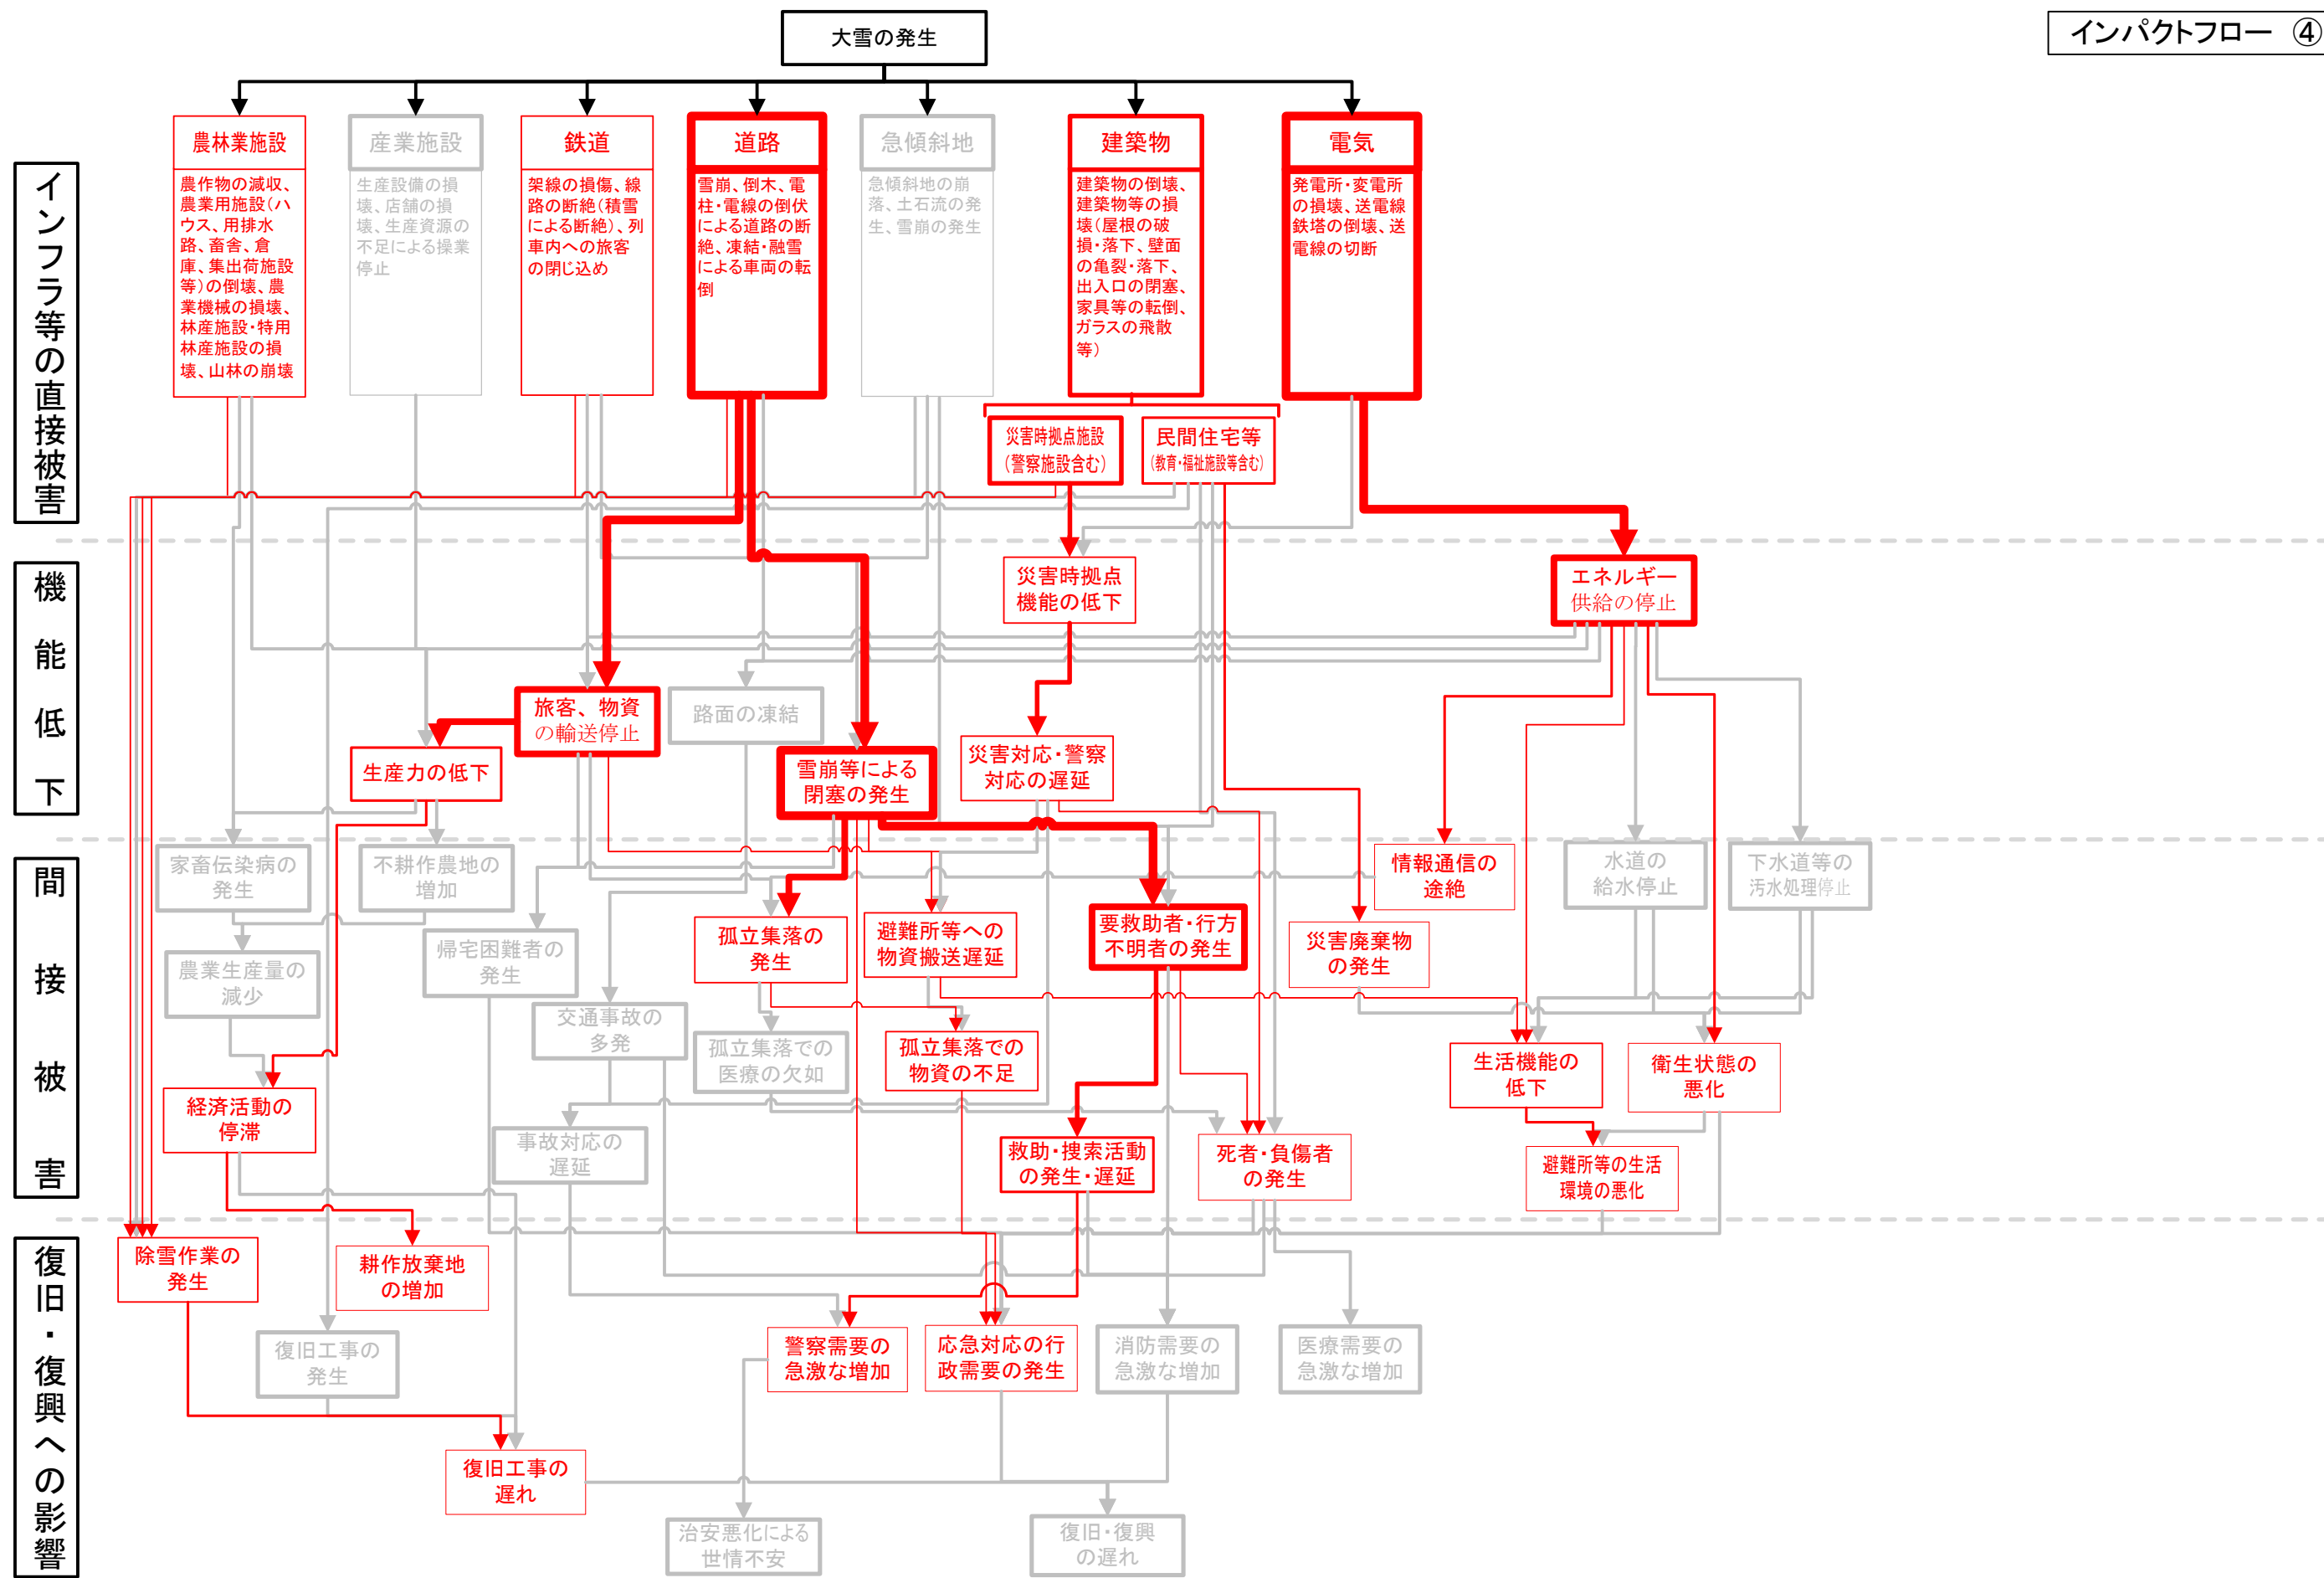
インパクトフロー ④

大雪の発生

インフラ等の直接被害

農林業施設
農作物の減収、農業用施設(ハウス、用排水路、畜舎、倉庫、集出荷施設等)の倒壊、農業機械の損壊、林産施設・特用林産施設の損壊、山林の崩壊

産業施設
生産設備の損壊、店舗の損壊、生産資源の不足による操業停止

鉄道
架線の損傷、線路の断絶(積雪による断絶)、列車内への旅客の閉じ込め

道路
雪崩、倒木、電柱・電線の倒伏による道路の断絶、凍結・融雪による車両の転倒

急傾斜地
急傾斜地の崩落、土石流の発生、雪崩の発生

建築物
建築物の倒壊、建築物等の損壊(屋根の破損・落下、壁面の亀裂・落下、出入口の閉塞、家具等の転倒、ガラスの飛散等)

電気
発電所・変電所の損壊、送電線鉄塔の倒壊、送電線の切断

災害時拠点施設(警察施設含む)

民間住宅等(教育・福祉施設等含む)

機能低下

災害時拠点機能の低下

エネルギー供給の停止

旅客、物資の輸送停止

路面の凍結

生産力の低下

雪崩等による閉塞の発生

災害対応・警察対応の遅延

間接被害

家畜伝染病の発生

不耕作農地の増加

情報通信の途絶

水道の給水停止

下水道等の汚水処理停止

農業生産量の減少

帰宅困難者の発生

孤立集落の発生

避難所等への物資搬送遅延

要救助者・行方不明者の発生

災害廃棄物の発生

交通事故の多発

孤立集落での医療の欠如

孤立集落での物資の不足

生活機能の低下

衛生状態の悪化

経済活動の停滞

事故対応の遅延

救助・捜索活動の発生・遅延

死者・負傷者の発生

避難所等の生活環境の悪化

復旧・復興への影響

除雪作業の発生

耕作放棄地の増加

復旧工事の発生

警察需要の急激な増加

応急対応の行政需要の発生

消防需要の急激な増加

医療需要の急激な増加

復旧工事の遅れ

治安悪化による世情不安

復旧・復興の遅れ